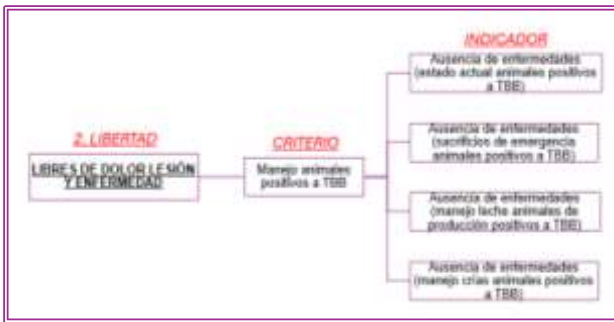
INDICADOR

2. LIBERTAD

LIBRES DE DOLOR LESIÓN Y ENFERMEDAD

CRITERIO

Manejo animales positivos a TBB

Ausencia de enfermedades (estado actual animales positivos a TBB)

Ausencia de enfermedades (sacrificios de emergencia animales positivos a TBB)

Ausencia de enfermedades (manejo leche animales de producción positivos a TBB)

Ausencia de enfermedades (manejo crías animales positivos a TBB)